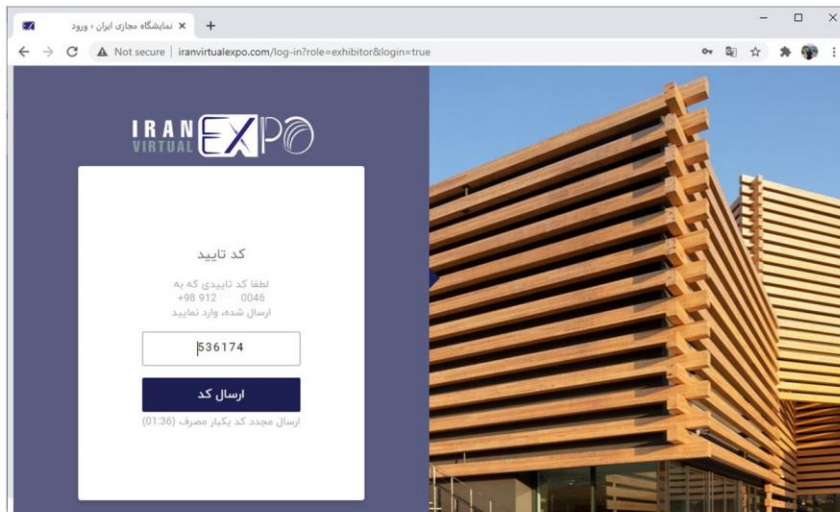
نمایشگاه مجازی ایران - ورود ×
+
Not secure | iranvirtualexpo.com/log-in?role=exhibitor&login=true

IRAN VIRTUAL EXPO

کد تایید

لطفا کد تاییدی که به
+98 912 0046
ارسال شده، وارد نمایید

536174

ارسال کد

ارسال مجدد کد یکبار مصرف (01:36)